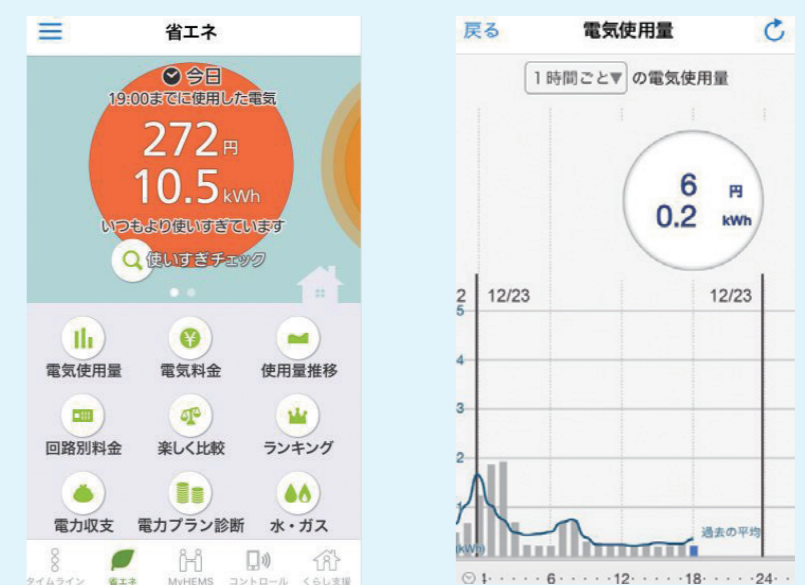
省エネ

今日
19:00までに使用した電気
272円
10.5kWh
いつもより使いすぎています
使いすぎチェック

電気使用量
電気料金
使用量推移
回路別料金
楽しく比較
ランキング
電力収支
電力プラン診断
水・ガス

タイムライン
省エネ
MyHEMS
コントロール
くらし支援

戻る
電気使用量
1時間ごと▼ の電気使用量

6 円
0.2 kWh

2 12/23
12/23
5
4
3
2
1
(kWh)
過去の平均
1・・・・・6・・・・・12・・・・・18・・・・・24・